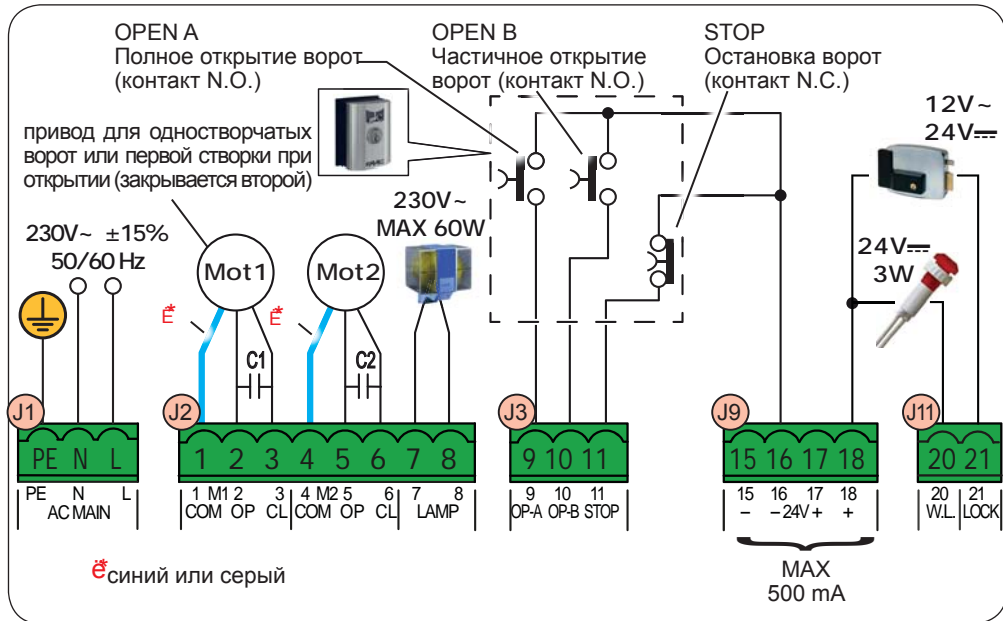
OPEN A
Полное открытие ворот
(контакт N.O.)

OPEN B
Частичное открытие
ворот (контакт N.O.)

STOP
Остановка ворот
(контакт N.C.)

привод для одностворчатых ворот или первой створки при открытии (закрывается второй)

12V~
24V$=$

230V~ ±15%
50/60 Hz

230V~
MAX 60W

24V$=$
3W

Mot1
Mot2
ё*
ё*
C1
C2

J1
PE N L

J2
1 2 3 4 5 6 7 8

J3
9 10 11

J9
15 16 17 18

J11
20 21

PE N L
AC MAIN

1 M1 2 3 4 M2 5 6 7 8
COM OP CL COM OP CL LAMP

9 10 11
OP-A OP-B STOP

15 16 17 18
– – 24V + +

20 21
W.L. LOCK

ё*синий или серый

MAX
500 mA